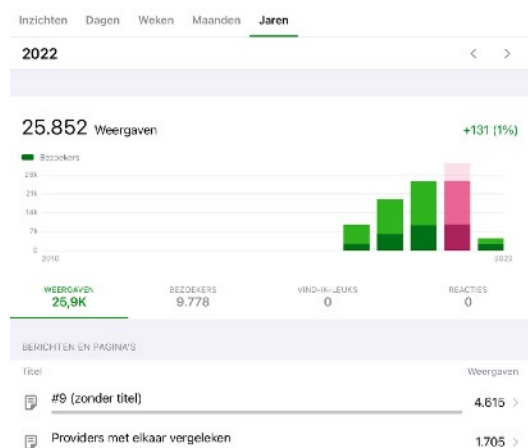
Inzichten Dagen Weken Maanden Jaren

2022

25.852 Weergaven

+131 (1%)

Bezoekers

28k

21k

14k

7k

0

2016

2022

WEERGAVEN
25,9K

BEZOEKERS
9.778

VIND-IK-LEUKS
0

REACTIES
0

BERICHTEN EN PAGINA'S

Titel

Weergaven

#9 (zonder titel)

4.615

Providers met elkaar vergeleken

1.705